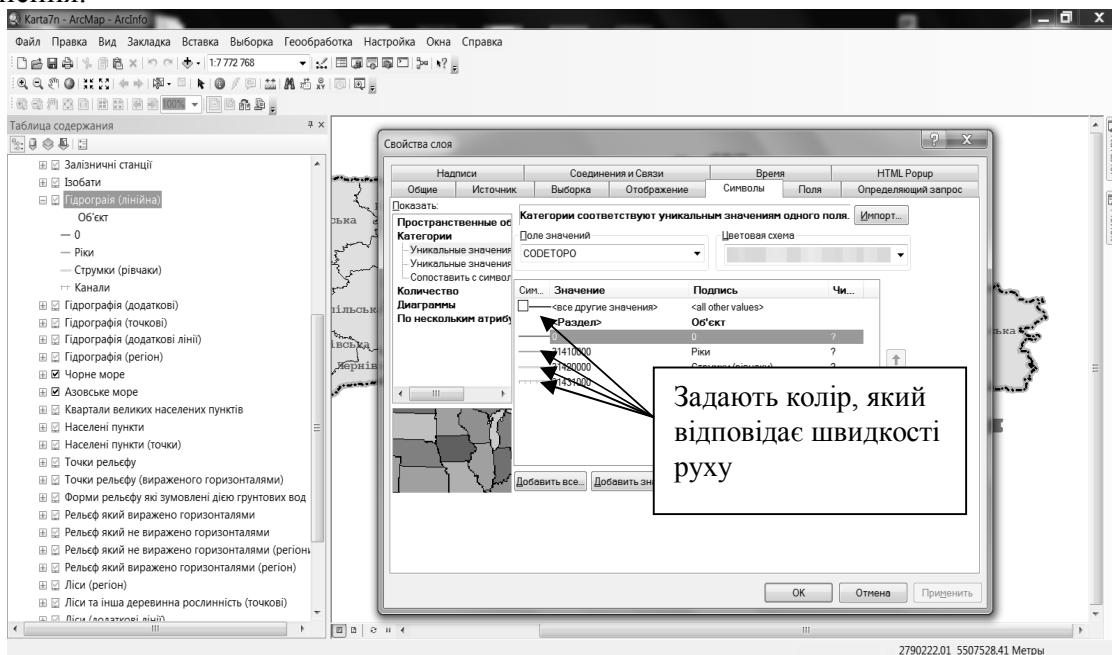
Karta7n - ArcMap - ArcInfo

Файл Правка Вид Закладка Вставка Выборка Геообработка Настройка Окна Справка

1:7 772 768

Таблица содержания

Залізничні станції
Ізобати
Гідрограія (лінійна)
Об'єкт
0
Ріки
Струмки (рівчаки)
Канали
Гідрографія (додаткові)
Гідрографія (точкові)
Гідрографія (додаткові лінії)
Гідрографія (регіон)
Чорне море
Азовське море
Квартали великих населених пунктів
Населені пункти
Населені пункти (точки)
Точки рельєфу
Точки рельєфу (вираженого горизонталями)
Форми рельєфу які зумовлені дією грунтових вод
Рельєф який виражено горизонталями
Рельєф який не виражено горизонталями
Рельєф який не виражено горизонталями (регіон)
Рельєф який виражено горизонталями (регіон)
Ліси (регіон)
Ліси та інша деревинна рослинність (точкові)
Ліси (додаткові лінії)

Свойства слоя

Надписи | Соединения и Связи | Время | HTML Popup
Общие | Источник | Выборка | Отображение | Символы | Поля | Определяющий запрос

Показать:
Пространственные об
Категории
Уникальные значения
Уникальные значения
Сопоставить с символ
Количество
Диаграммы
По нескольким атрибу

Категории соответствуют уникальным значениям одного поля. Импорт...
Поле значений
CODETOPO
Цветовая схема

| Сим... | Значение | Подпись | Чи... |
|---|---|---|---|
| | <все другие значения> | <all other values> | |
| | <Раздел> | Об'єкт | |
| | 0 | 0 | ? |
| | 31410000 | Ріки | ? |
| | 31420000 | Струмки (рівчаки) | ? |
| | 31431000 | | |

Задають колір, який відповідає швидкості руху

Добавить все... Добавить зн

OK Отмена Применить

2790222.01 5507528.41 Метры